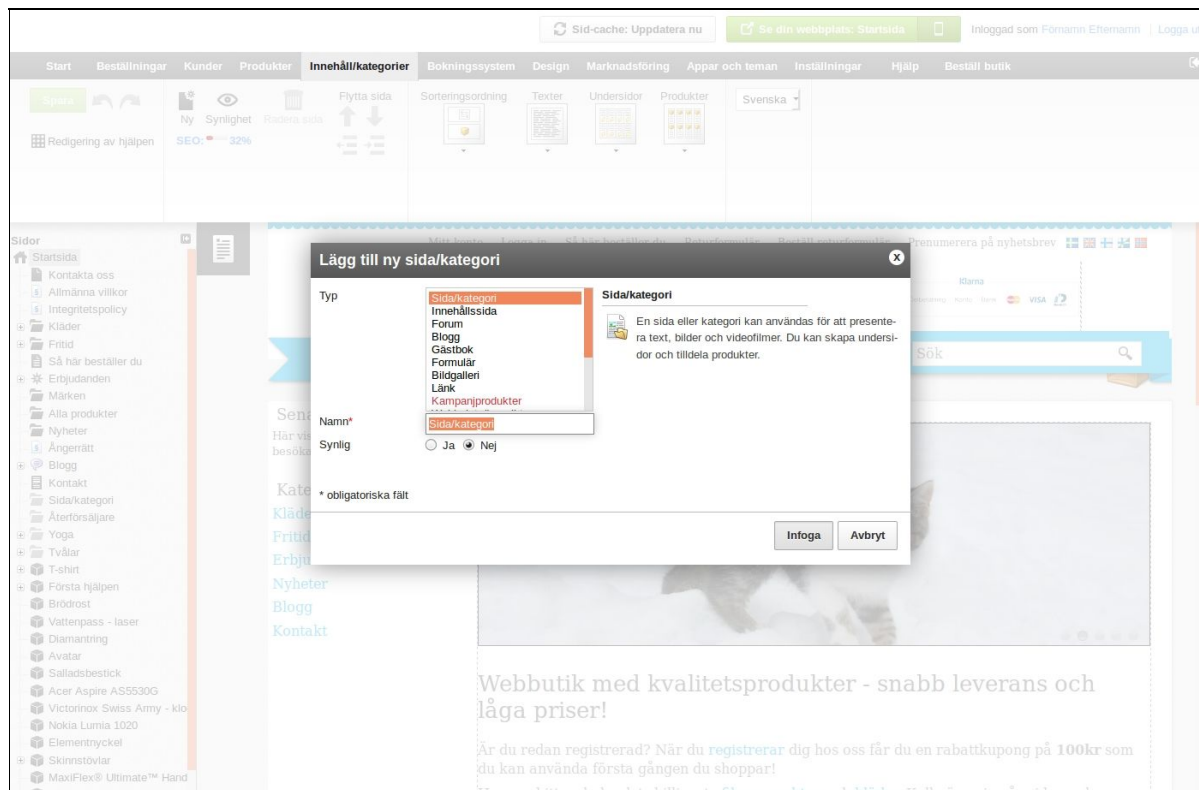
Sid-cache: Uppdatera nu | Se din webbplats: Startsida | Inloggad som Förnamn Efternamn | Logga ut

Start | Beställningar | Kunder | Produkter | Innehåll/kategorier | Bokningssystem | Design | Marknadsföring | Appar och teman | Inställningar | Hjälp | Beställ butik

Spara | Ny | Synlighet | Radera sida | Flytta sida | Sorteringsordning | Texter | Undersidor | Produkter | Svenska

Redigering av hjälpen | SEO: 32%

Sidor
Startsida
Kontakta oss
Allmänna villkor
Integritetspolicy
Kläder
Fritid
Så här beställer du
Erbjudanden
Märken
Alla produkter
Nyheter
Ångerrätt
Blogg
Kontakt
Sida/kategori
Återförsäljare
Yoga
Tvålar
T-shirt
Första hjälpen
Brödrost
Vattenpass - laser
Diamantring
Avatar
Salladsbestick
Acer Aspire AS5530G
Victorinox Swiss Army - klo
Nokia Lumia 1020
Elementnyckel
Skinnstövlar
MaxiFlex® Ultimate™ Hand

Mitt konto | Logga in | Så här beställer du | Returformulär | Beställ returformulär | Prenumerera på nyhetsbrev

Klarna

Sök

Sen
Här vi
besöka

Kate
Kläde
Fritid
Erbju
Nyheter
Blogg
Kontakt

Lägg till ny sida/kategori

Typ
Sida/kategori
Innehållssida
Forum
Blogg
Gästbok
Formulär
Bildgalleri
Länk
Kampanjprodukter

Sida/kategori
En sida eller kategori kan användas för att presentera text, bilder och videofilmer. Du kan skapa undersidor och tilldela produkter.

Namn* Sida/kategori
Synlig ○ Ja ◉ Nej

* obligatoriska fält

Infoga | Avbryt

Webbutik med kvalitetsprodukter - snabb leverans och låga priser!

Är du redan registrerad? När du registrerar dig hos oss får du en rabattkupong på 100kr som du kan använda första gången du shoppar!